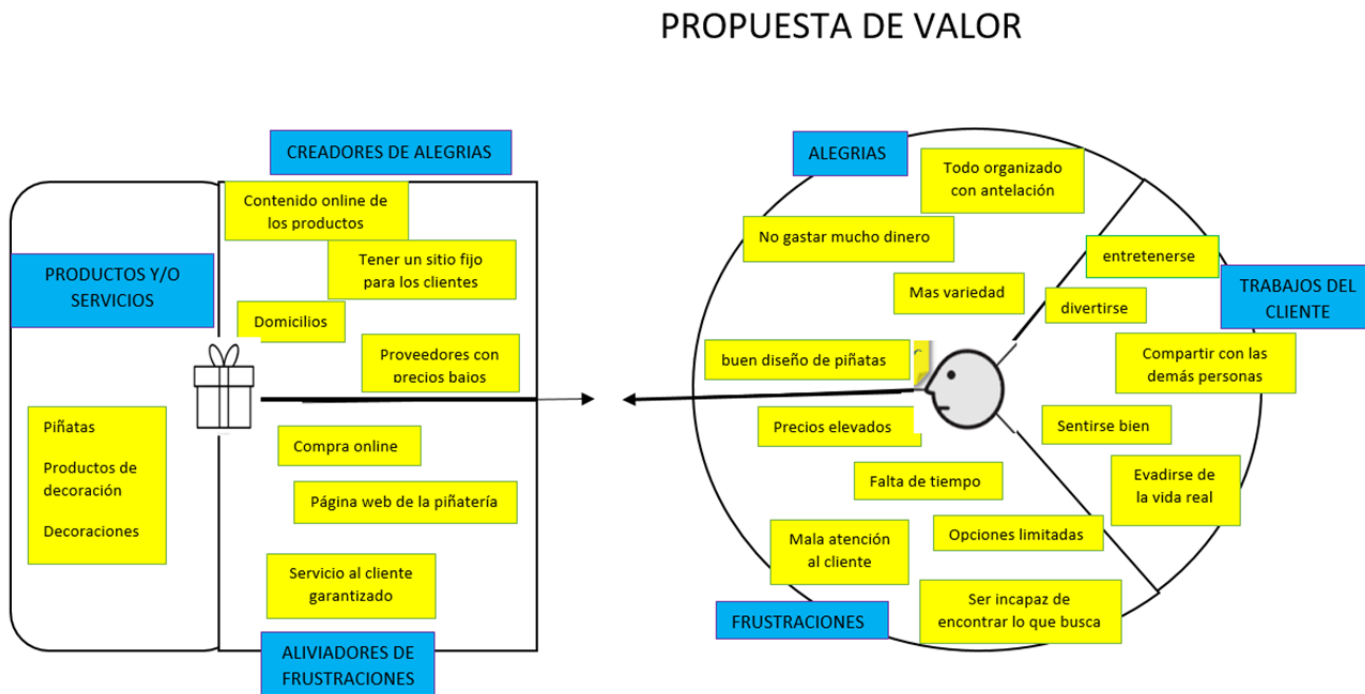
PROPUESTA DE VALOR

CREADORES DE ALEGRIAS

Contenido online de los productos

Tener un sitio fijo para los clientes

PRODUCTOS Y/O SERVICIOS

Domicilios

Proveedores con precios bajos

Piñatas

Productos de decoración

Decoraciones

Compra online

Página web de la piñatería

Servicio al cliente garantizado

ALIVIADORES DE FRUSTRACIONES

ALEGRIAS

Todo organizado con antelación

No gastar mucho dinero

entretenerse

Mas variedad

divertirse

TRABAJOS DEL CLIENTE

buen diseño de piñatas

Compartir con las demás personas

Precios elevados

Sentirse bien

Falta de tiempo

Evadirse de la vida real

Mala atención al cliente

Opciones limitadas

Ser incapaz de encontrar lo que busca

FRUSTRACIONES